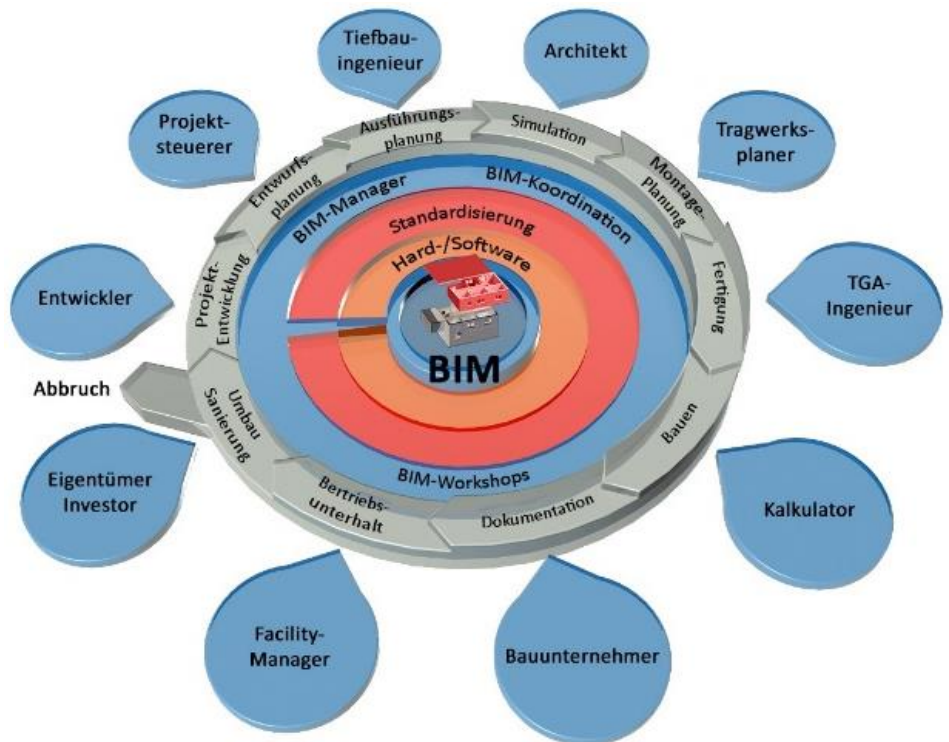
Tiefbau-ingenieur

Architekt

Projekt-steuerer

Tragwerks-planer

Ausführungs-planung

Simulation

Entwurfs-planung

Montage-Planung

BIM-Manager

BIM-Koordination

Standardisierung

Hard-/Software

Entwickler

Projekt-Entwicklung

Fertigung

TGA-Ingenieur

BIM

Abbruch

Umbau Sanierung

Bauen

Eigentümer Investor

BIM-Workshops

Bertriebs-unterhalt

Dokumentation

Kalkulator

Facility-Manager

Bauunternehmer